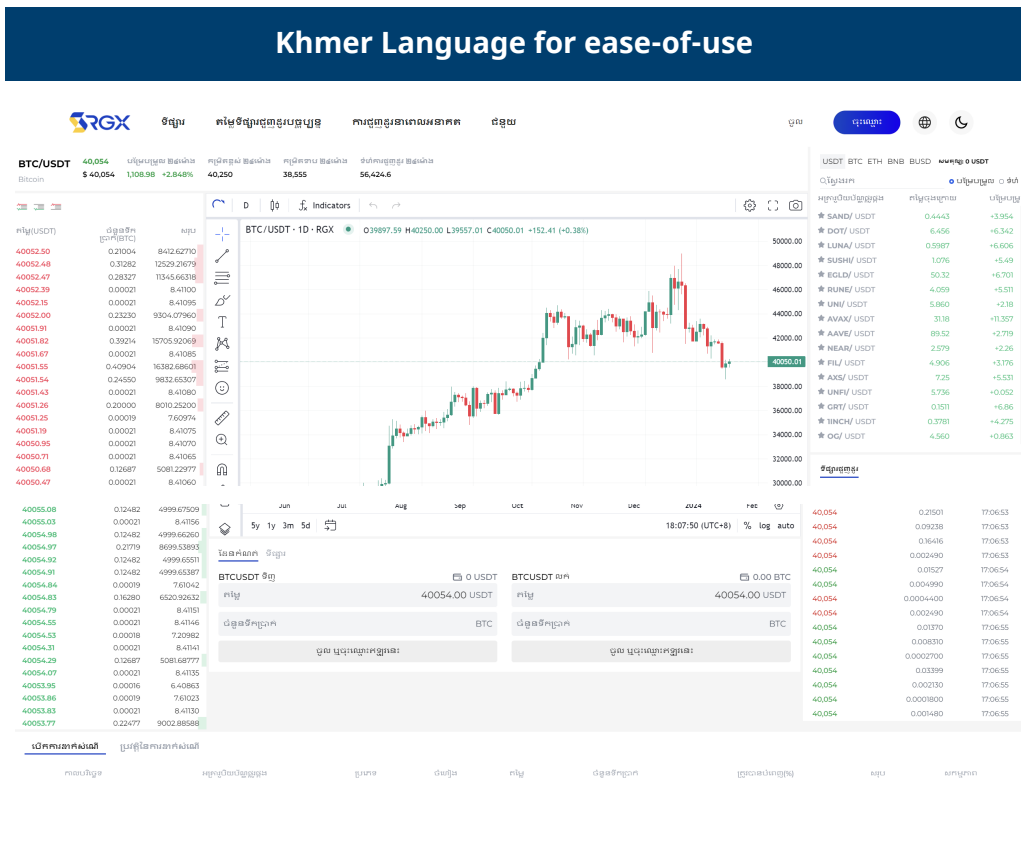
Khmer Language for ease-of-use

RGX ទីផ្សារ តម្លៃទីផ្សារជួញដូរបច្ចុប្បន្ន ការជួញដូរនាពេលអនាគត ជំនួយ ចូល ចុះឈ្មោះ

BTC/USDT Bitcoin 40,054 $ 40,054 1,108.98 +2.848% 40,250 38,555 56,424.6

| តម្លៃ(USDT) | ចំនួនទឹកប្រាក់(BTC) | សរុប |
|---|---|---|
| 40052.50 | 0.21004 | 8412.62710 |
| 40052.48 | 0.31282 | 12529.21679 |
| 40052.47 | 0.28327 | 11345.66318 |
| 40052.39 | 0.00021 | 8.41100 |
| 40052.15 | 0.00021 | 8.41095 |
| 40052.00 | 0.23230 | 9304.07960 |
| 40051.91 | 0.00021 | 8.41090 |
| 40051.82 | 0.39214 | 15705.92069 |
| 40051.67 | 0.00021 | 8.41085 |
| 40051.55 | 0.40904 | 16382.68601 |
| 40051.54 | 0.24550 | 9832.65307 |
| 40051.43 | 0.00021 | 8.41080 |
| 40051.26 | 0.20000 | 8010.25200 |
| 40051.25 | 0.00019 | 7.60974 |
| 40051.19 | 0.00021 | 8.41075 |
| 40050.95 | 0.00021 | 8.41070 |
| 40050.71 | 0.00021 | 8.41065 |
| 40050.68 | 0.12687 | 5081.22977 |
| 40050.47 | 0.00021 | 8.41060 |
| 40055.08 | 0.12482 | 4999.67509 |
| 40055.03 | 0.00021 | 8.41156 |
| 40054.98 | 0.12482 | 4999.66260 |
| 40054.97 | 0.21719 | 8699.53893 |
| 40054.92 | 0.12482 | 4999.65511 |
| 40054.91 | 0.12482 | 4999.65387 |
| 40054.84 | 0.00019 | 7.61042 |
| 40054.83 | 0.16280 | 6520.92632 |
| 40054.79 | 0.00021 | 8.41151 |
| 40054.55 | 0.00021 | 8.41146 |
| 40054.53 | 0.00018 | 7.20982 |
| 40054.31 | 0.00021 | 8.41141 |
| 40054.29 | 0.12687 | 5081.68777 |
| 40054.07 | 0.00021 | 8.41135 |
| 40053.95 | 0.00016 | 6.40863 |
| 40053.86 | 0.00019 | 7.61023 |
| 40053.83 | 0.00021 | 8.41130 |
| 40053.77 | 0.22477 | 9002.88588 |

D Indicators
BTC / USDT · 1D · RGX O39897.59 H40250.00 L39557.51 C40050.01 +152.41 (+0.38%)
50000.00 48000.00 46000.00 44000.00 42000.00 40050.01 38000.00 36000.00 34000.00 32000.00 30000.00
Jun Jul Aug Sep Oct Nov Dec 2024 Feb
5y 1y 3m 5d 18:07:50 (UTC+8) % log auto

ដែនកំណត់ ទីផ្សារ
BTCUSDT ទិញ 0 USDT | BTCUSDT លក់ 0.00 BTC
តម្លៃ 40054.00 USDT | តម្លៃ 40054.00 USDT
ចំនួនទឹកប្រាក់ BTC | ចំនួនទឹកប្រាក់ BTC
ចូល ឬចុះឈ្មោះឥឡូវនេះ | ចូល ឬចុះឈ្មោះឥឡូវនេះ

USDT BTC ETH BNB BUSD

| អត្រាប្តូរ | តម្លៃចុងក្រោយ | បម្រែបម្រួល |
|---|---|---|
| SAND/ USDT | 0.4443 | +3.954 |
| DOT/ USDT | 6.456 | +6.342 |
| LUNA/ USDT | 0.5987 | +6.606 |
| SUSHI/ USDT | 1.076 | +5.49 |
| EGLD/ USDT | 50.32 | +6.701 |
| RUNE/ USDT | 4.059 | +5.511 |
| UNI/ USDT | 5.860 | +2.18 |
| AVAX/ USDT | 31.18 | +11.357 |
| AAVE/ USDT | 89.52 | +2.719 |
| NEAR/ USDT | 2.579 | +2.26 |
| FIL/ USDT | 4.906 | +3.176 |
| AXS/ USDT | 7.25 | +5.531 |
| UNFI/ USDT | 5.736 | +0.052 |
| GRT/ USDT | 0.1511 | +6.86 |
| 1INCH/ USDT | 0.3781 | +4.275 |
| OG/ USDT | 4.560 | +0.863 |

| | | |
|---|---|---|
| 40,054 | 0.21501 | 17:06:53 |
| 40,054 | 0.09238 | 17:06:53 |
| 40,054 | 0.16416 | 17:06:53 |
| 40,054 | 0.002490 | 17:06:53 |
| 40,054 | 0.01527 | 17:06:54 |
| 40,054 | 0.004990 | 17:06:54 |
| 40,054 | 0.0004400 | 17:06:54 |
| 40,054 | 0.002490 | 17:06:54 |
| 40,054 | 0.01370 | 17:06:55 |
| 40,054 | 0.008310 | 17:06:55 |
| 40,054 | 0.0002700 | 17:06:55 |
| 40,054 | 0.03399 | 17:06:55 |
| 40,054 | 0.002130 | 17:06:55 |
| 40,054 | 0.0001800 | 17:06:55 |
| 40,054 | 0.001480 | 17:06:55 |

បើកការបញ្ជាទិញ ប្រវត្តិនៃការបញ្ជាទិញ